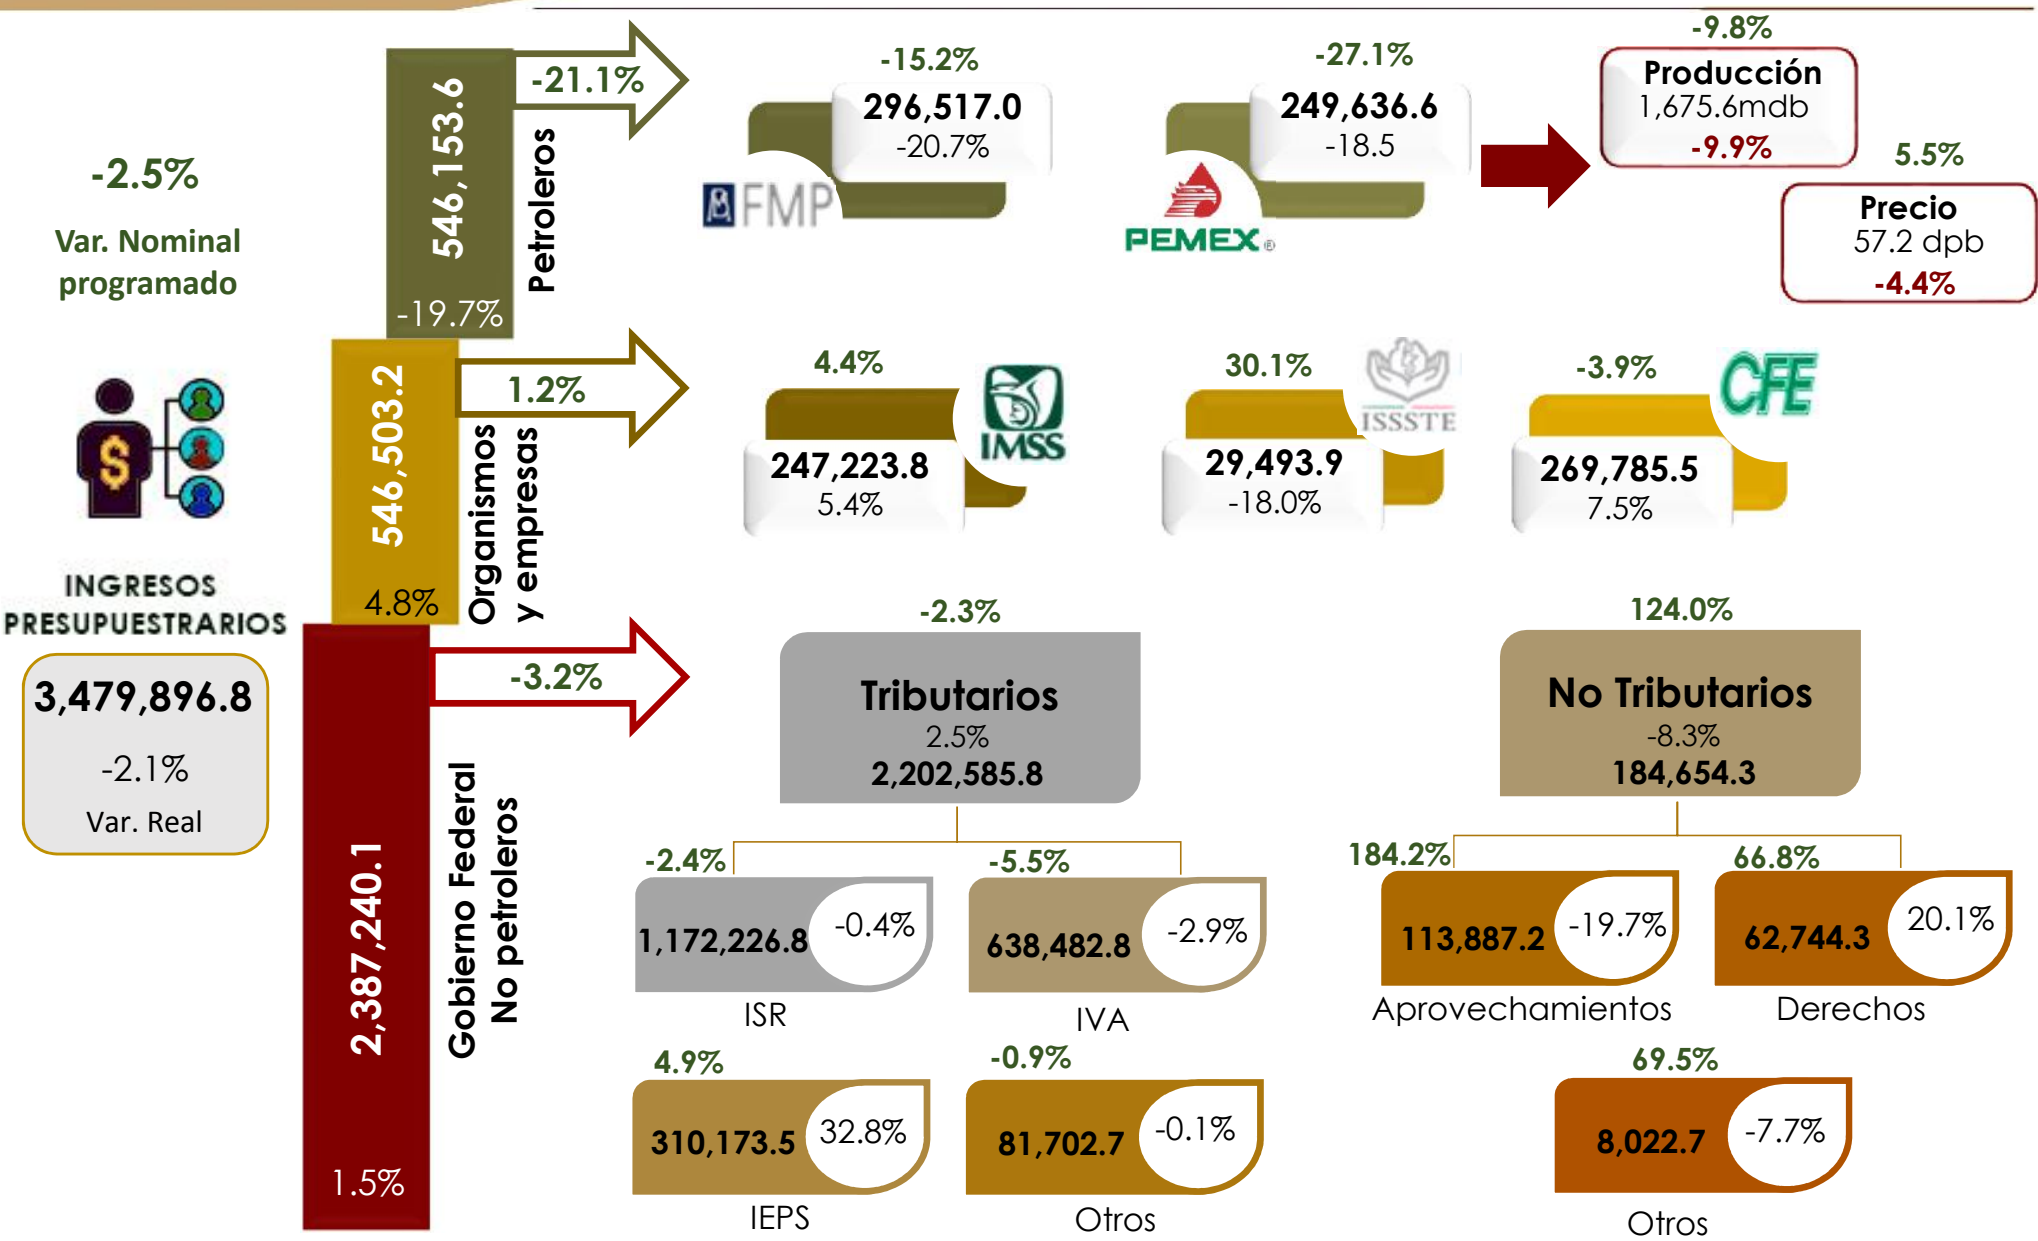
-2.5%
Var. Nominal programado

INGRESOS PRESUPUESTRARIOS
3,479,896.8
-2.1%
Var. Real

546,153.6
-19.7%
Petroleros
-21.1%

-15.2%
296,517.0
-20.7%
FMP

-27.1%
249,636.6
-18.5
PEMEX

-9.8%
Producción
1,675.6mdb
-9.9%

5.5%
Precio
57.2 dpb
-4.4%

546,503.2
4.8%
Organismos y empresas
1.2%

4.4%
247,223.8
5.4%
IMSS

30.1%
29,493.9
-18.0%
ISSSTE

-3.9%
269,785.5
7.5%
CFE

2,387,240.1
1.5%
Gobierno Federal No petroleros
-3.2%

-2.3%
Tributarios
2.5%
2,202,585.8

-2.4%
1,172,226.8
-0.4%
ISR

-5.5%
638,482.8
-2.9%
IVA

4.9%
310,173.5
32.8%
IEPS

-0.9%
81,702.7
-0.1%
Otros

124.0%
No Tributarios
-8.3%
184,654.3

184.2%
113,887.2
-19.7%
Aprovechamientos

66.8%
62,744.3
20.1%
Derechos

69.5%
8,022.7
-7.7%
Otros